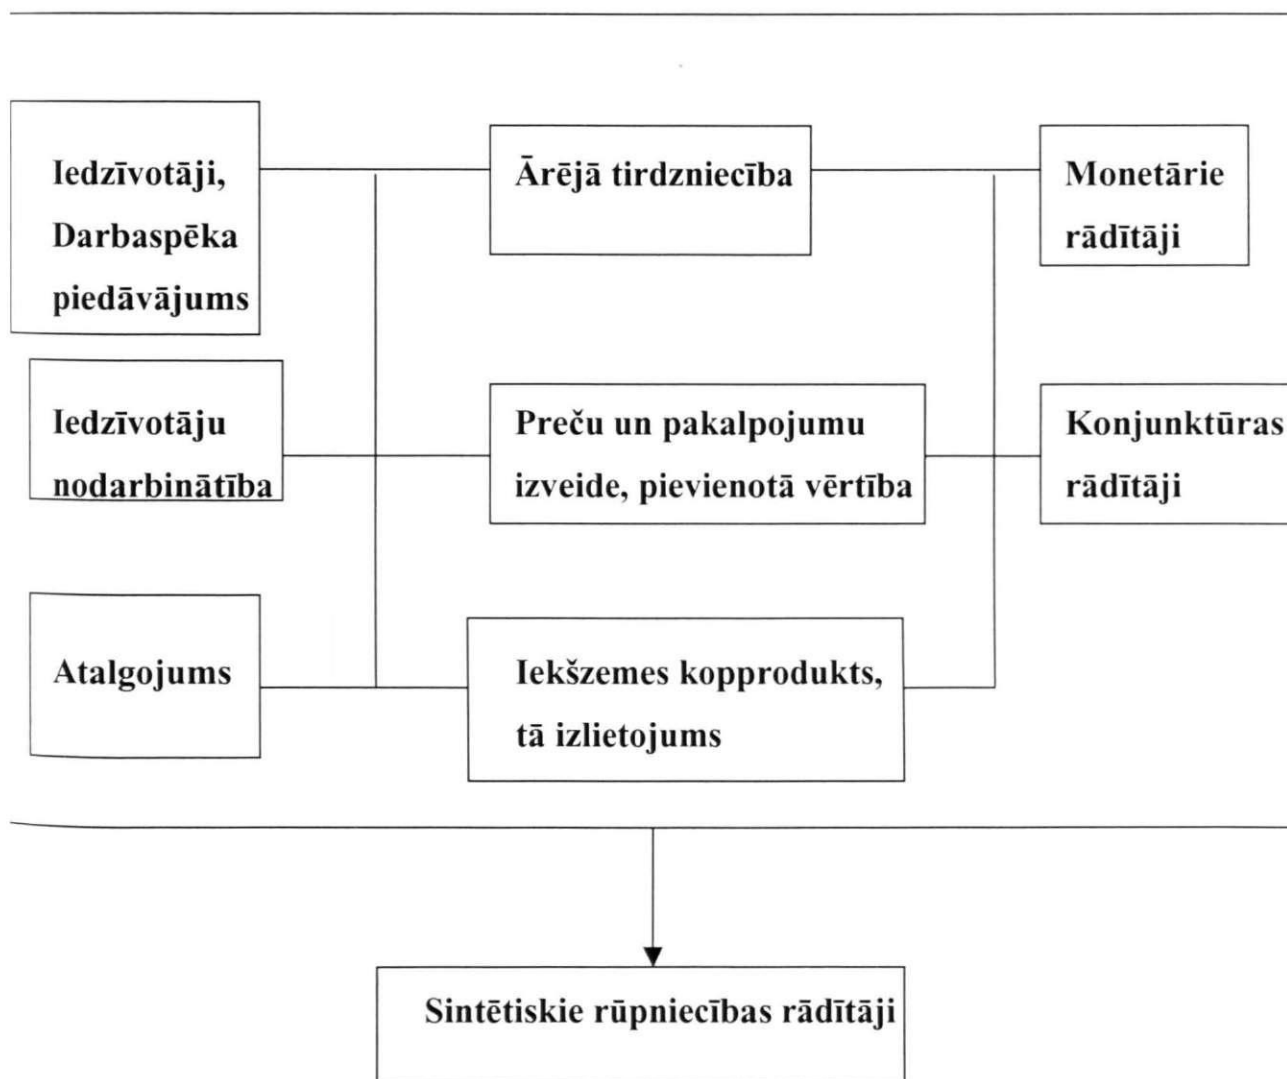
Iedzīvotāji, Darbaspēka piedāvājums

Ārējā tirdzniecība

Monetārie rādītāji

Iedzīvotāju nodarbinātība

Preču un pakalpojumu izveide, pievienotā vērtība

Konjunktūras rādītāji

Atalgojums

Iekšzemes kopprodukts, tā izlietojums

Sintētiskie rūpniecības rādītāji